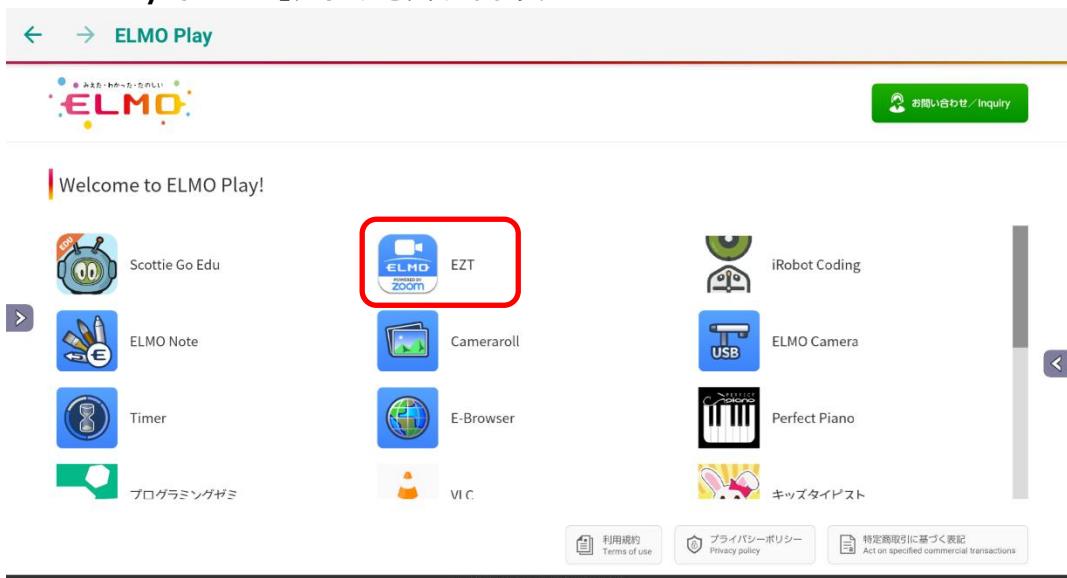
ELMO Play

みえた・わかった・たのしい
ELMO

お問い合わせ／Inquiry

Welcome to ELMO Play!

Scottie Go Edu
EZT
iRobot Coding
ELMO Note
Cameraroll
ELMO Camera
Timer
E-Browser
Perfect Piano
プログラミングゼミ
VLC
キッズタイピスト

利用規約 Terms of use
プライバシーポリシー Privacy policy
特定商取引に基づく表記 Act on specified commercial transactions